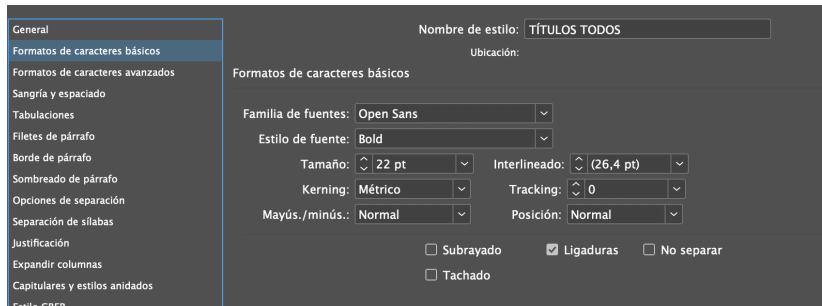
General
Formatos de caracteres básicos
Formatos de caracteres avanzados
Sangría y espaciado
Tabulaciones
Filetes de párrafo
Borde de párrafo
Sombreado de párrafo
Opciones de separación
Separación de sílabas
Justificación
Expandir columnas
Capitulares y estilos anidados
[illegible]

Nombre de estilo: TÍTULOS TODOS
Ubicación:

Formatos de caracteres básicos

Familia de fuentes: Open Sans
Estilo de fuente: Bold
Tamaño: 22 pt
Interlineado: (26,4 pt)
Kerning: Métrico
Tracking: 0
Mayús./minús.: Normal
Posición: Normal

Subrayado
Ligaduras
No separar
Tachado